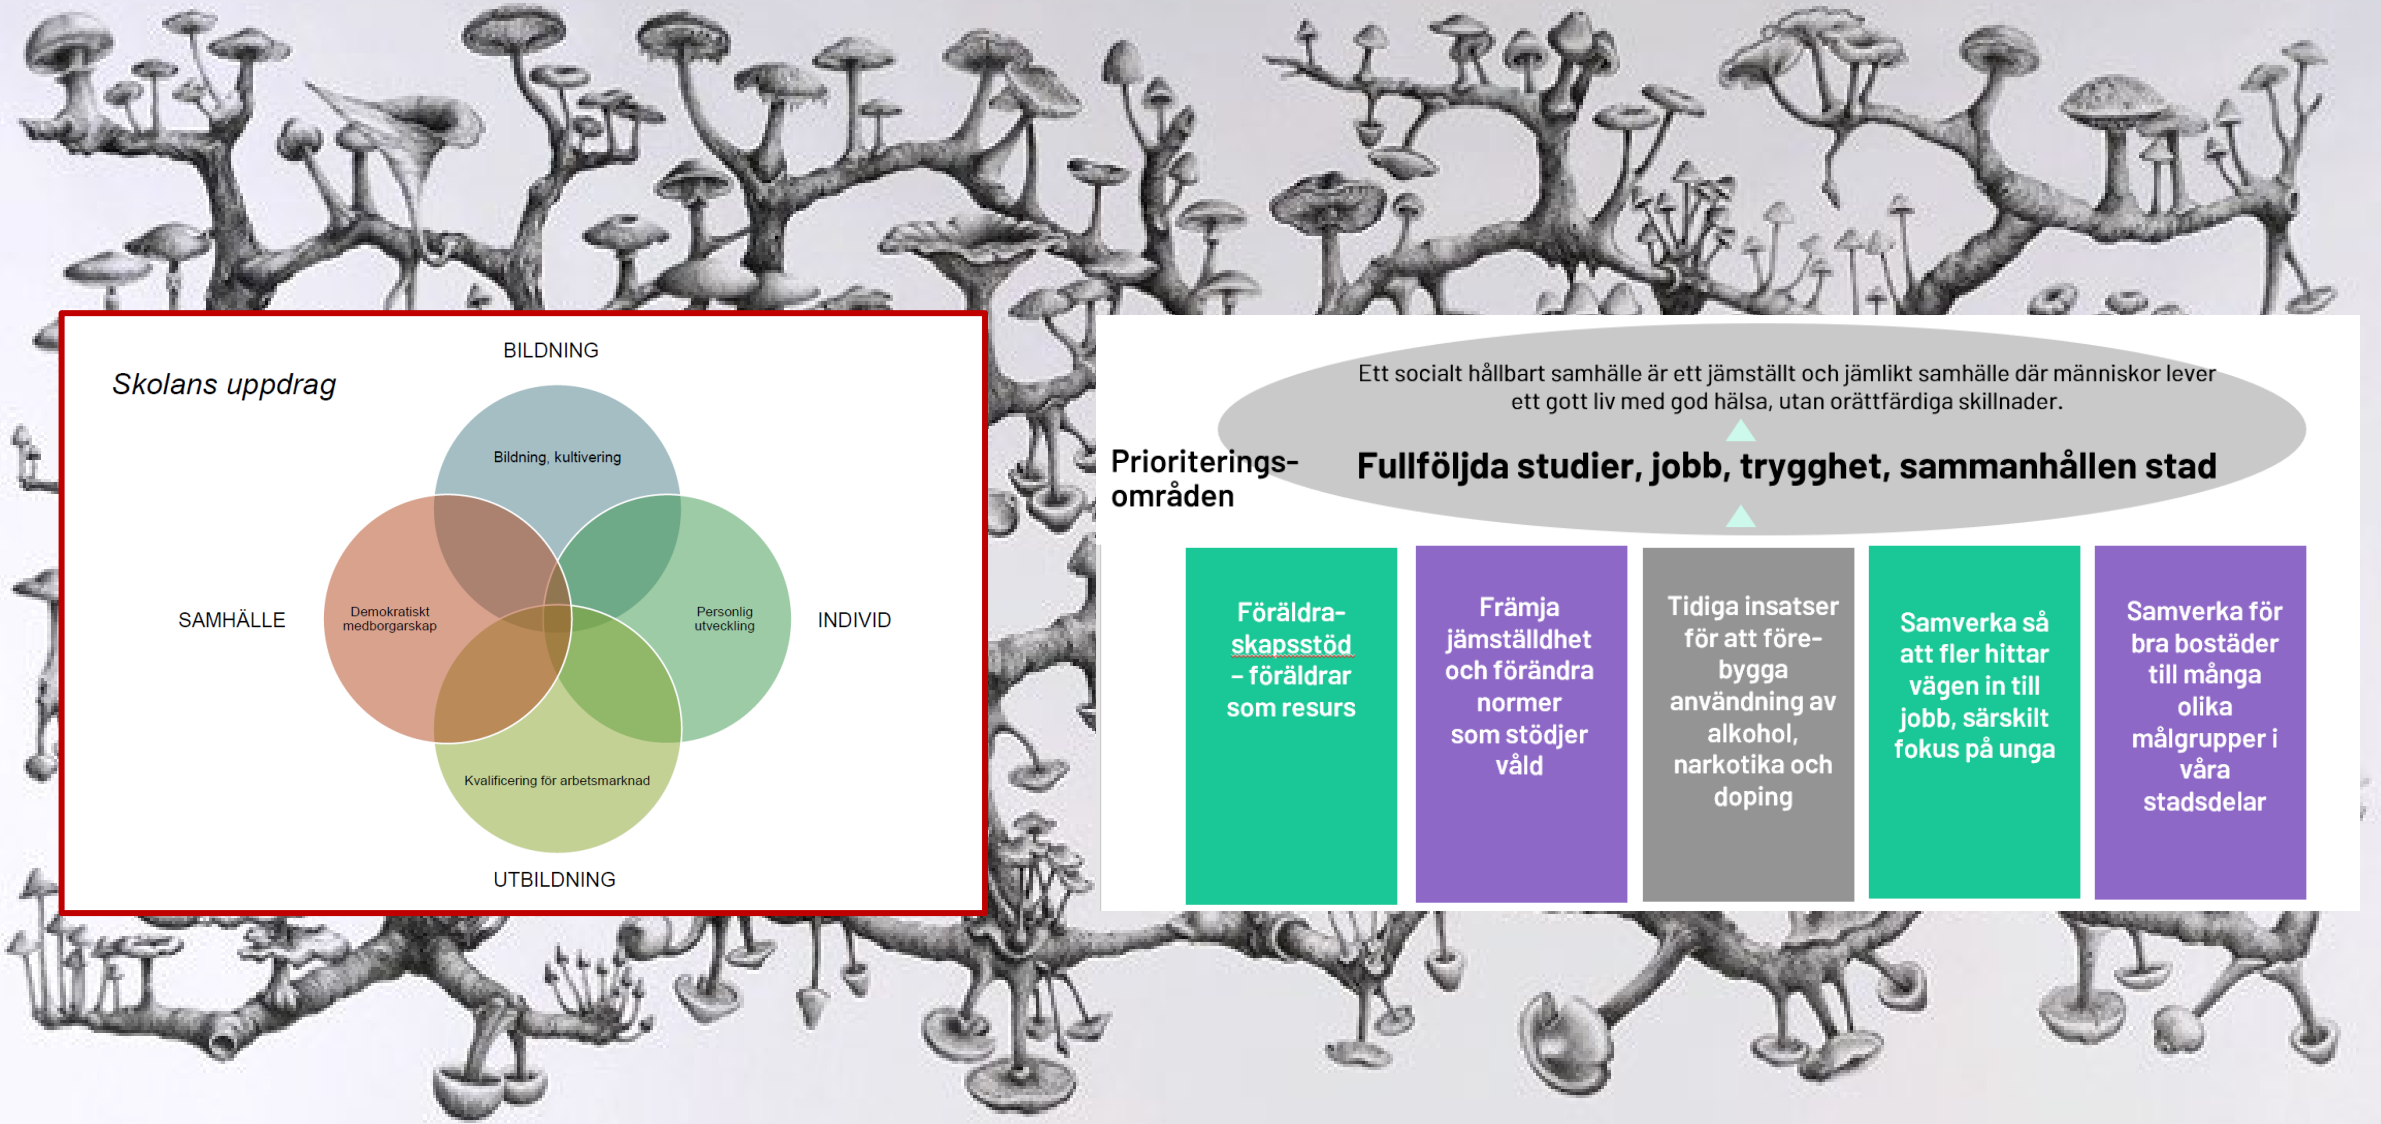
Skolans uppdrag

BILDNING

Bildning, kultivering

SAMHÄLLE

Demokratiskt medborgarskap

Personlig utveckling

INDIVID

Kvalificering för arbetsmarknad

UTBILDNING

Ett socialt hållbart samhälle är ett jämställt och jämlikt samhälle där människor lever ett gott liv med god hälsa, utan orättfärdiga skillnader.

Prioriterings-områden

Fullföljda studier, jobb, trygghet, sammanhållen stad

Föräldra-skapsstöd – föräldrar som resurs

Främja jämställdhet och förändra normer som stödjer våld

Tidiga insatser för att före-bygga användning av alkohol, narkotika och doping

Samverka så att fler hittar vägen in till jobb, särskilt fokus på unga

Samverka för bra bostäder till många olika målgrupper i våra stadsdelar